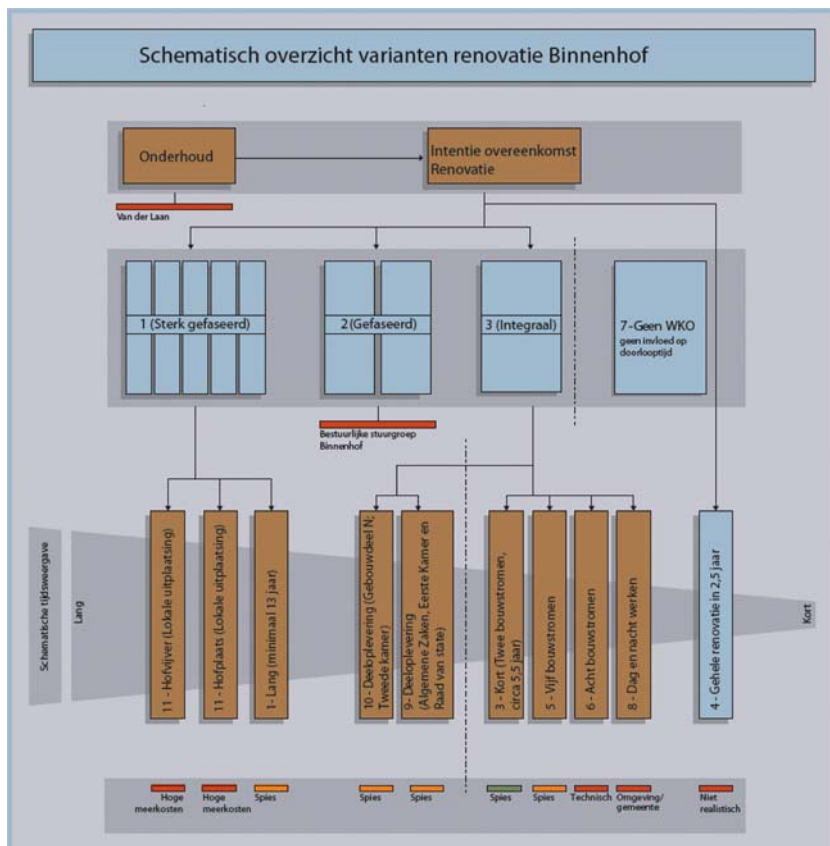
Schematisch overzicht varianten renovatie Binnenhof

Onderhoud

Intentie overeenkomst Renovatie

Van der Laan

1 (Sterk gefaseerd)

2 (Gefaseerd)

3 (Integraal)

7 - Geen WKO
geen invloed op doorlooptijd

Bestuurlijke stuurgroep Binnenhof

Schematische tijdsweergave

Lang

11 - Hofvijver (Lokale uitplaatsing)

11 - Hofplaats (Lokale uitplaatsing)

1 - Lang (minimaal 13 jaar)

10 - Deeloplevering (Gebouwdeel N; Tweede kamer)

9 - Deeloplevering (Algemene Zaken, Eerste Kamer en Raad van state)

3 - Kort (Twee bouwstromen, circa 5,5 jaar)

5 - Vijf bouwstromen

6 - Acht bouwstromen

8 - Dag en nacht werken

4 - Gehele renovatie in 2,5 jaar

Kort

Hoge meerkosten

Hoge meerkosten

Spies

Spies

Spies

Spies

Spies

Technisch

Omgeving/ gemeente

Niet realistisch